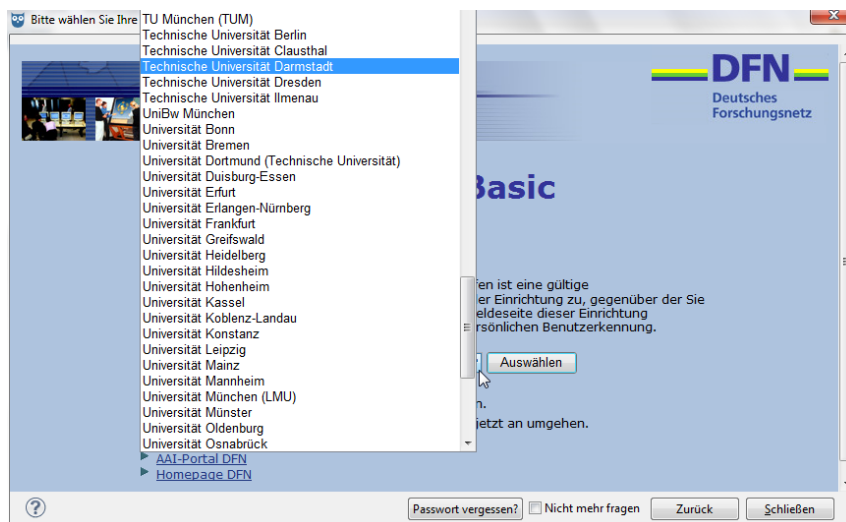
Bitte wählen Sie Ihre

TU München (TUM)
Technische Universität Berlin
Technische Universität Clausthal
Technische Universität Darmstadt
Technische Universität Dresden
Technische Universität Ilmenau
UniBw München
Universität Bonn
Universität Bremen
Universität Dortmund (Technische Universität)
Universität Duisburg-Essen
Universität Erfurt
Universität Erlangen-Nürnberg
Universität Frankfurt
Universität Greifswald
Universität Heidelberg
Universität Hildesheim
Universität Hohenheim
Universität Kassel
Universität Koblenz-Landau
Universität Konstanz
Universität Leipzig
Universität Mainz
Universität Mannheim
Universität München (LMU)
Universität Münster
Universität Oldenburg
Universität Osnabrück

DFN
Deutsches Forschungsnetz

Basic

fen ist eine gültige
ler Einrichtung zu, gegenüber der Sie
eldeseite dieser Einrichtung
rsönlichen Benutzerkennung.

Auswählen

n.
jetzt an umgehen.

AAI-Portal DFN
Homepage DFN

?
Passwort vergessen?
Nicht mehr fragen
Zurück
Schließen